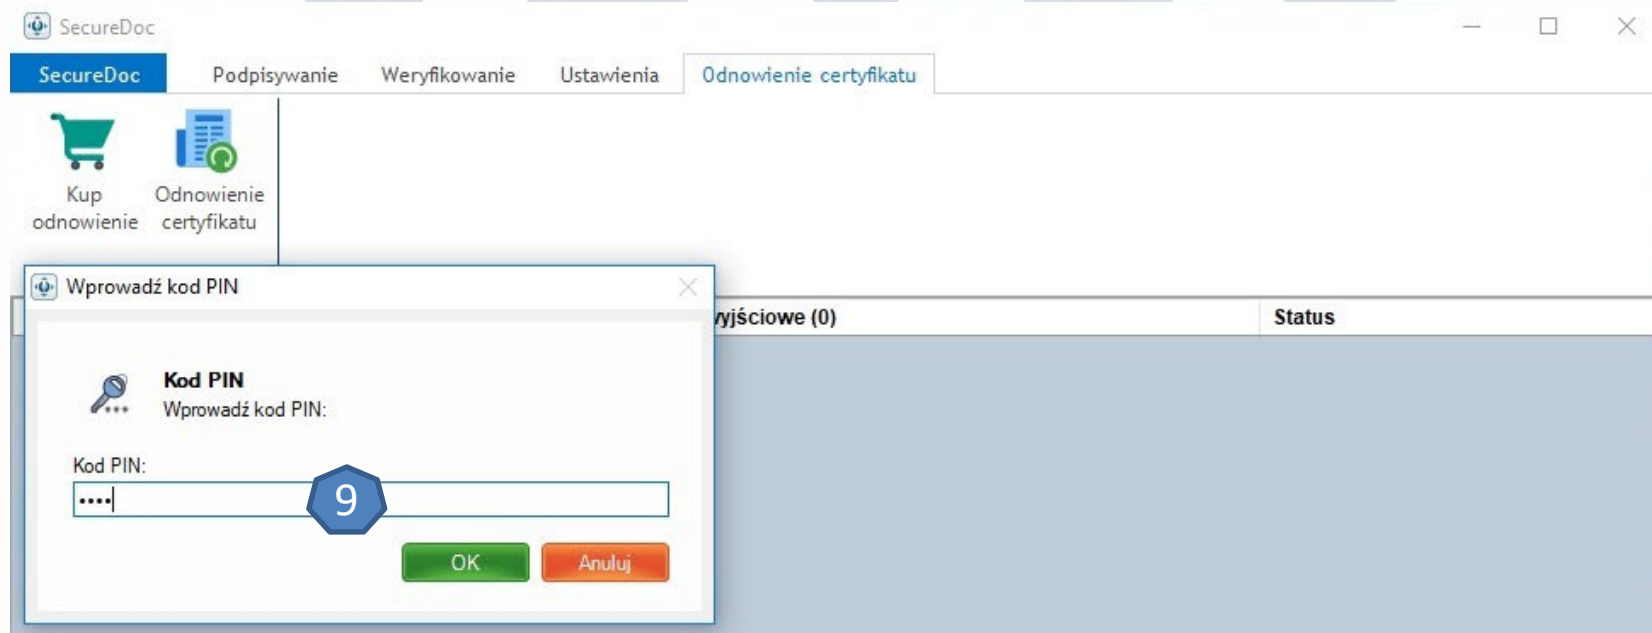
SecureDoc

SecureDoc Podpisywanie Weryfikowanie Ustawienia Odnowienie certyfikatu

Kup odnowienie

Odnowienie certyfikatu

Wprowadź kod PIN

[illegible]yjściowe (0)

Status

Kod PIN

Wprowadź kod PIN:

Kod PIN:

••••

9

OK

Anuluj